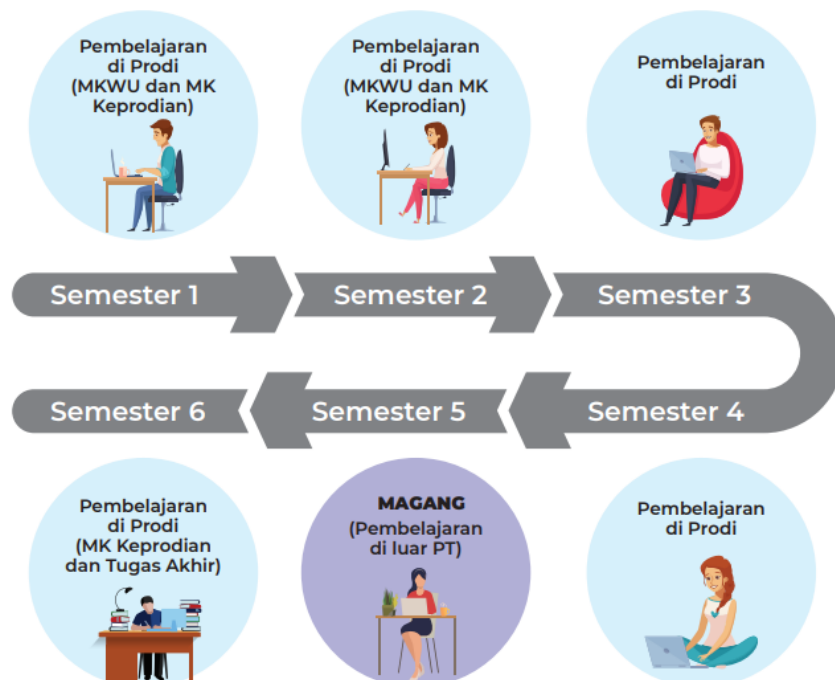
Pembelajaran di Prodi (MKWU dan MK Keprodian)

Pembelajaran di Prodi (MKWU dan MK Keprodian)

Pembelajaran di Prodi

Semester 1

Semester 2

Semester 3

Semester 6

Semester 5

Semester 4

Pembelajaran di Prodi (MK Keprodian dan Tugas Akhir)

MAGANG (Pembelajaran di luar PT)

Pembelajaran di Prodi